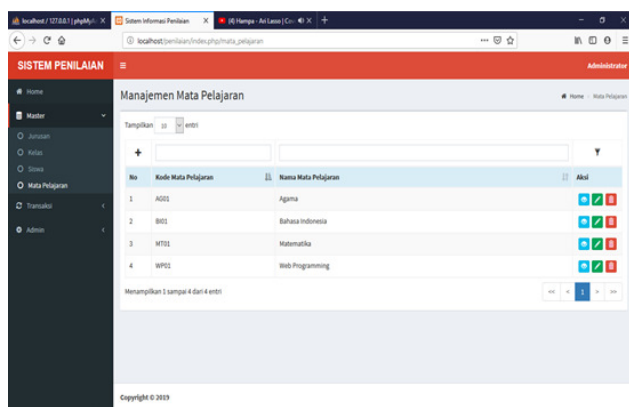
localhost / 127.0.0.1 | phpMyA | Sistem Informasi Penilaian | (4) Hampa - Ari Lasso | Co

localhost/penilaian/index.php/mata_pelajaran

SISTEM PENILAIAN

Administrator

Home

Master

Jurusan

Kelas

Siswa

Mata Pelajaran

Transaksi

Admin

Manajemen Mata Pelajaran

Home > Mata Pelajaran

Tampilkan 10 entri

| No | Kode Mata Pelajaran | Nama Mata Pelajaran | Aksi |
|---|---|---|---|
| 1 | AG01 | Agama | |
| 2 | BI01 | Bahasa Indonesia | |
| 3 | MT01 | Matematika | |
| 4 | WP01 | Web Programming | |

Menampilkan 1 sampai 4 dari 4 entri

<< < 1 > >>

Copyright © 2019